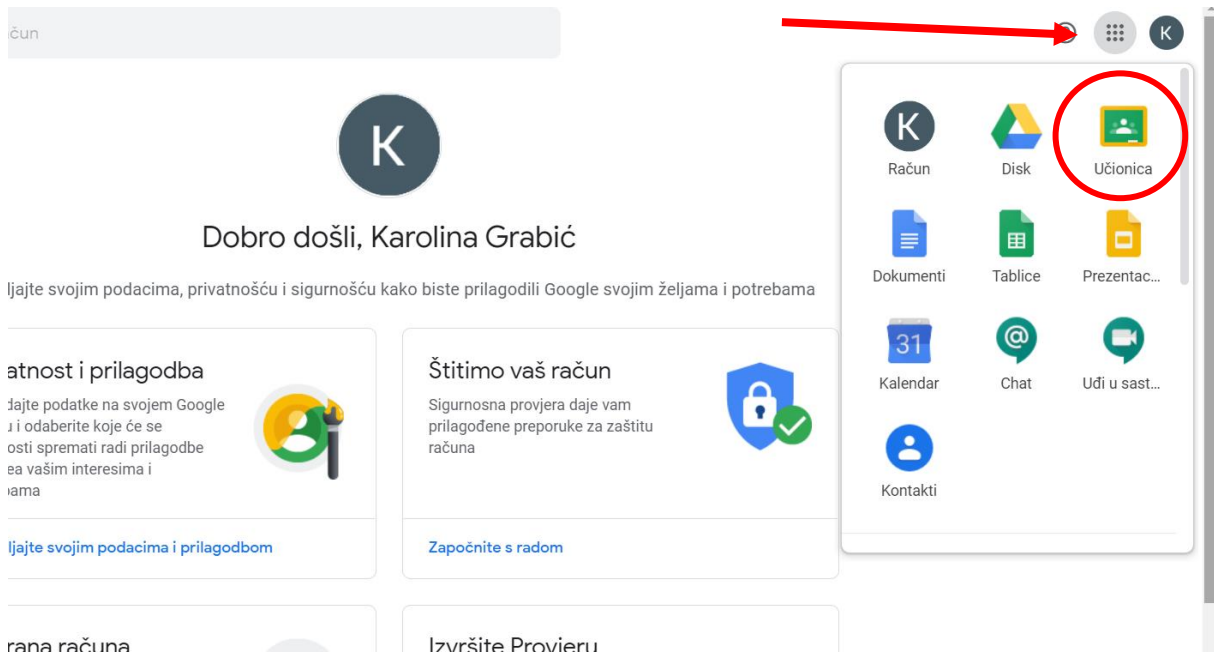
čun

K

K

Dobro došli, Karolina Grabić

ljajte svojim podacima, privatnošću i sigurnošću kako biste prilagodili Google svojim željama i potrebama

atnost i prilagodba

dajte podatke na svojem Google u i odaberite koje će se osti spremati radi prilagodbe ea vašim interesima i ama

ljajte svojim podacima i prilagodbom

Štitimo vaš račun

Sigurnosna provjera daje vam prilagođene preporuke za zaštitu računa

Započnite s radom

rana računa

Izvršite Provjeru

K
Račun

Disk

Učionica

Dokumenti

Tablice

Prezentac...

31
Kalendar

Chat

Uđi u sast...

Kontakti